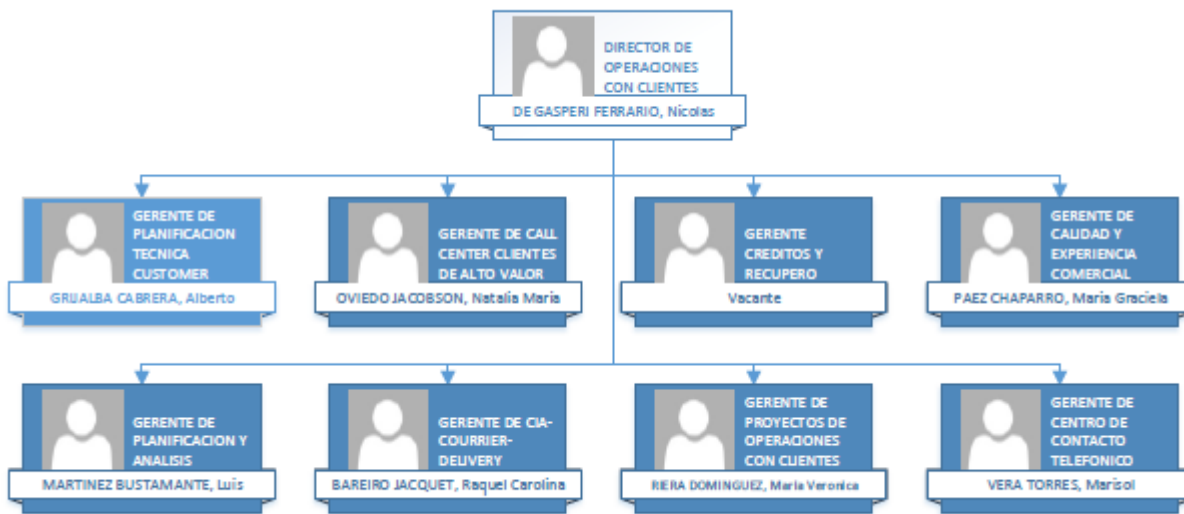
DIRECTOR DE OPERACIONES CON CLIENTES

DE GASPERI FERRARIO, Nicolas

GERENTE DE PLANIFICACION TECNICA CUSTOMER

GRIJALBA CABRERA, Alberto

GERENTE DE CALL CENTER CLIENTES DE ALTO VALOR

OVIEDO JACOBSON, Natalia Maria

GERENTE CREDITOS Y RECUPERO

Vacante

GERENTE DE CALIDAD Y EXPERIENCIA COMERCIAL

PAEZ CHAPARRO, Maria Graciela

GERENTE DE PLANIFICACION Y ANALISIS

MARTINEZ BUSTAMANTE, Luis

GERENTE DE CIA-COURRIER-DELIVERY

BAREIRO JACQUET, Raquel Carolina

GERENTE DE PROYECTOS DE OPERACIONES CON CLIENTES

RIERA DOMINGUEZ, Maria Veronica

GERENTE DE CENTRO DE CONTACTO TELEFONICO

VERA TORRES, Marisol